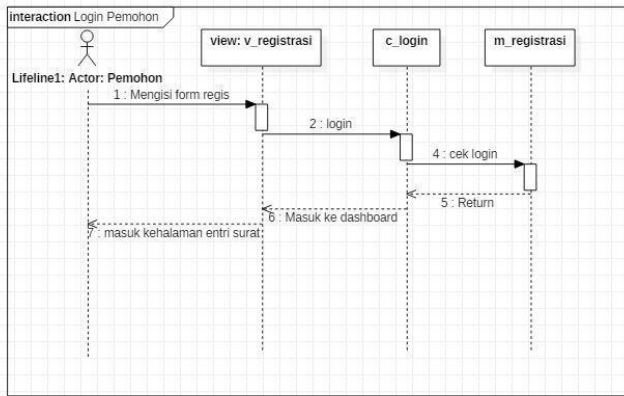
interaction Login Pemohon

Lifeline1: Actor: Pemohon

view: v_registrasi

c_login

m_registrasi

1 : Mengisi form regis

2 : login

4 : cek login

5 : Return

6 : Masuk ke dashboard

7 : masuk kehalaman entri surat